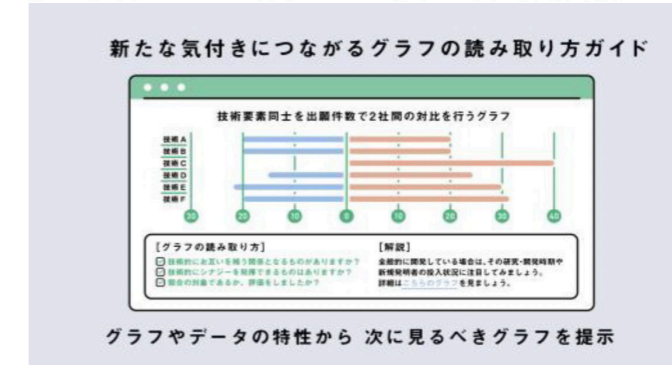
新たな気付きにつながるグラフの読み取り方ガイド

技術要素同士を出願件数で2社間の対比を行うグラフ

技術A
技術B
技術C
技術D
技術E
技術F

30 20 10 0 10 20 30 40

[グラフの読み取り方]
技術的にお互いを補う関係となるものがありますか？
技術的にシナジーを期待できるものはありますか？
競合の対象であるか、評価をしましたか？

[解説]
全般的に開発している場合は、その研究・開発時期や新規発明者の投入状況に注目してみましょう。
詳細はこちらのグラフを見ましょう。

グラフやデータの特性から 次に見るべきグラフを提示